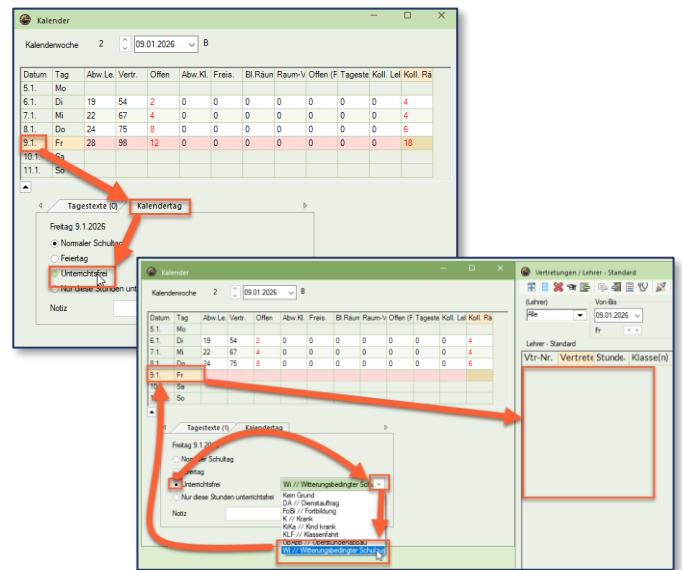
Kalender

Kalenderwoche 2 09.01.2026 B

| Datum | Tag | Abw.Le. | Vertr. | Offen | Abw.Kl. | Freis. | Bl.Räun | Raum-V | Offen (F | Tageste | Koll. Le | Koll. Rä |
|---|---|---|---|---|---|---|---|---|---|---|---|---|
| 5.1. | Mo | | | | | | | | | | | |
| 6.1. | Di | 19 | 54 | 2 | 0 | 0 | 0 | 0 | 0 | 0 | 0 | 4 |
| 7.1. | Mi | 22 | 67 | 4 | 0 | 0 | 0 | 0 | 0 | 0 | 0 | 4 |
| 8.1. | Do | 24 | 75 | 8 | 0 | 0 | 0 | 0 | 0 | 0 | 0 | 6 |
| 9.1. | Fr | 28 | 98 | 12 | 0 | 0 | 0 | 0 | 0 | 0 | 0 | 18 |
| 10.1. | Sa | | | | | | | | | | | |
| 11.1. | So | | | | | | | | | | | |

Tagestexte (0) Kalendertag

Freitag 9.1.2026
Normaler Schultag
Feiertag
Unterrichtsfrei
Nur diese Stunden unt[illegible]

Notiz

Kalender

Kalenderwoche 2 09.01.2026 B

| Datum | Tag | Abw.Le. | Vertr. | Offen | Abw.Kl. | Freis. | Bl.Räun | Raum-V | Offen (F | Tageste | Koll. Le | Koll. Rä |
|---|---|---|---|---|---|---|---|---|---|---|---|---|
| 5.1. | Mo | | | | | | | | | | | |
| 6.1. | Di | 19 | 54 | 2 | 0 | 0 | 0 | 0 | 0 | 0 | 0 | 4 |
| 7.1. | Mi | 22 | 67 | 4 | 0 | 0 | 0 | 0 | 0 | 0 | 0 | 4 |
| 8.1. | Do | 24 | 75 | 8 | 0 | 0 | 0 | 0 | 0 | 0 | 0 | 6 |
| 9.1. | Fr | | | | | | | | | | | |
| 10.1. | Sa | | | | | | | | | | | |
| 11.1. | So | | | | | | | | | | | |

Tagestexte (1) Kalendertag

Freitag 9.1.2026
Normaler Schultag
Feiertag
Unterrichtsfrei
Nur diese Stunden unterrichtsfrei

Wi // Witterungsbedingter Sch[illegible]

Kein Grund
DA // Dienstauftrag
FoBi // Fortbildung
K // Krank
KiKa // Kind krank
KLF // Klassenfahrt
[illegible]
Wi // Witterungsbedingter Schulfrei

Notiz

Vertretungen / Lehrer - Standard

(Lehrer) Von-Bis
Alle 09.01.2026
Fr

Lehrer - Standard

Vtr-Nr. Vertrete Stunde Klasse(n)